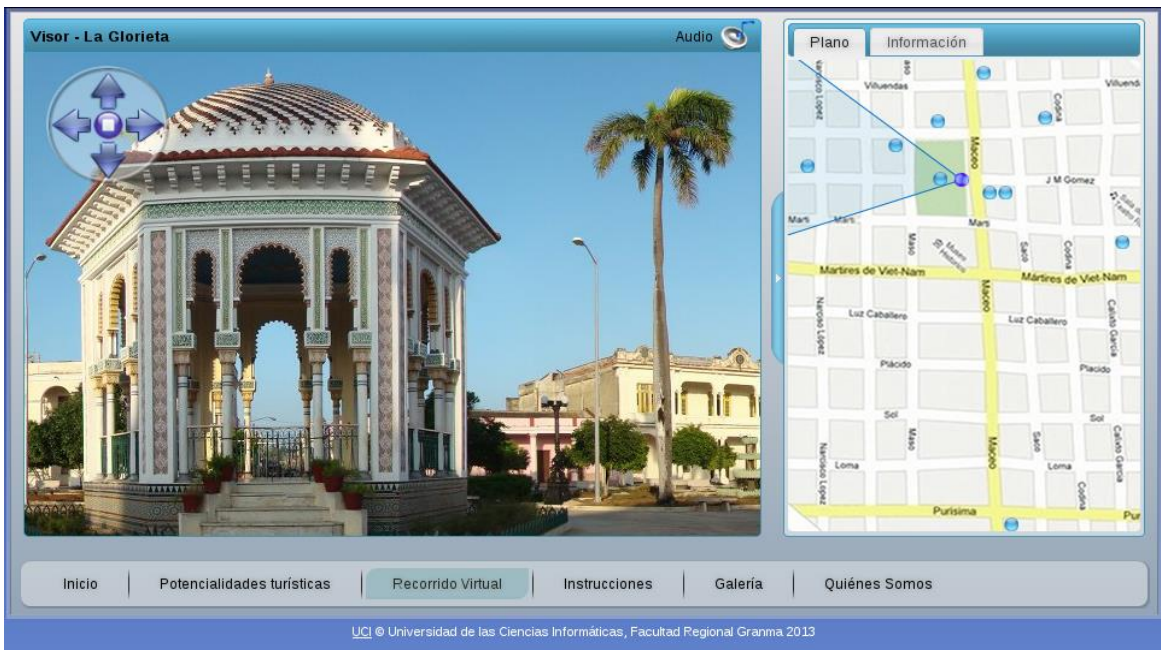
Visor - La Glorieta

Audio

Plano

Información

Narciso López

Viluendas

Viluendas

Maceo

Codina

J M Gomez

Marti

Marti

Marti

Masó

Saco

Codina

Martires de Viet-Nam

Mártires de Viet-Nam

Maceo

Luz Caballero

Luz Caballero

Narciso López

Calixto García

Plácido

Plácido

Sol

Sol

Masó

Saco

Maceo

Calixto García

Loma

Loma

Narciso López

Codina

Purísima

Pur

Inicio

Potencialidades turísticas

Recorrido Virtual

Instrucciones

Galería

Quiénes Somos

UCI © Universidad de las Ciencias Informáticas, Facultad Regional Granma 2013